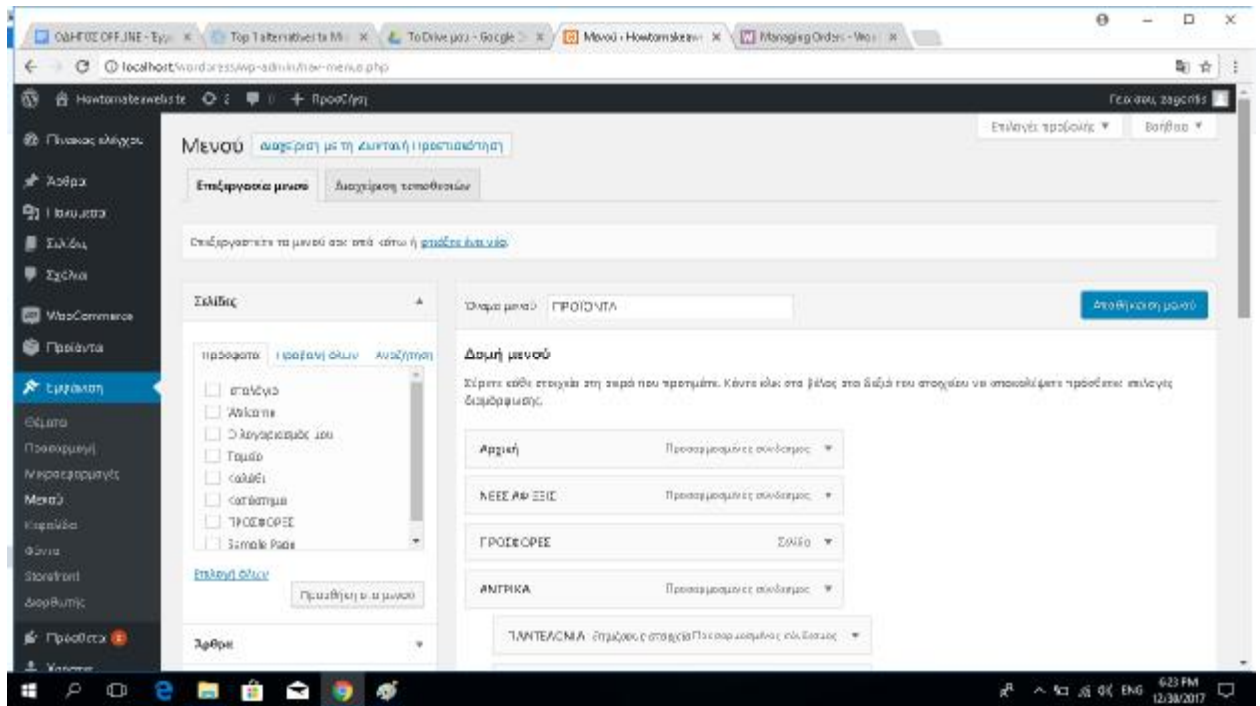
ΟΔΗΓΟΣ OFFLINE - Εγχ ×
Top 1 alternatives to Mi ×
ToDrive μου - Google ×
Μενού ‹ Howtomakeaw ×
Managing Orders - Woo ×

localhost/wordpress/wp-admin/nav-menus.php

Howtomakeawebsite
+ Προσθήκη
Γεια σου, zagoritis

Πίνακας ελέγχου
Άρθρα
Πολυμέσα
Σελίδες
Σχόλια
WooCommerce
Προϊόντα
Εμφάνιση
Θέματα
Προσαρμογή
Μικροεφαρμογές
Μενού
Κεφαλίδα
Φόντο
Storefront
Διορθωτής
Πρόσθετα
Χρήστες

Επιλογές προβολής ▼
Βοήθεια ▼

Μενού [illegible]

Επεξεργασία μενού
Διαχείριση τοποθεσιών

Επεξεργαστείτε τα μενού σας από κάτω ή δημιουργήστε ένα νέο.

Σελίδες
Πρόσφατα
Προβολή όλων
Αναζήτηση
αρχική
Αρχείο
Ο λογαριασμός μου
Ταμείο
Καλάθι
Κατάστημα
ΠΡΟΣΦΟΡΕΣ
Sample Page
Επιλογή όλων
Προσθήκη στο μενού

Άρθρα

Όνομα μενού ΠΡΟΙΟΝΤΑ
Αποθήκευση μενού

Δομή μενού
Σύρετε κάθε στοιχείο στη σειρά που προτιμάτε. Κάντε κλικ στο βέλος στα δεξιά του στοιχείου να αποκαλύψετε πρόσθετες επιλογές διαμόρφωσης.

Αρχική Προσαρμοσμένος σύνδεσμος ▼
ΝΕΕΣ ΑΦΙΞΕΙΣ Προσαρμοσμένος σύνδεσμος ▼
ΠΡΟΣΦΟΡΕΣ Σελίδα ▼
ΑΝΤΡΙΚΑ Προσαρμοσμένος σύνδεσμος ▼
ΠΑΝΤΕΛΟΝΙΑ Θυγατρικό στοιχείο Προσαρμοσμένος σύνδεσμος ▼

ENG 6:23 PM 12/30/2017